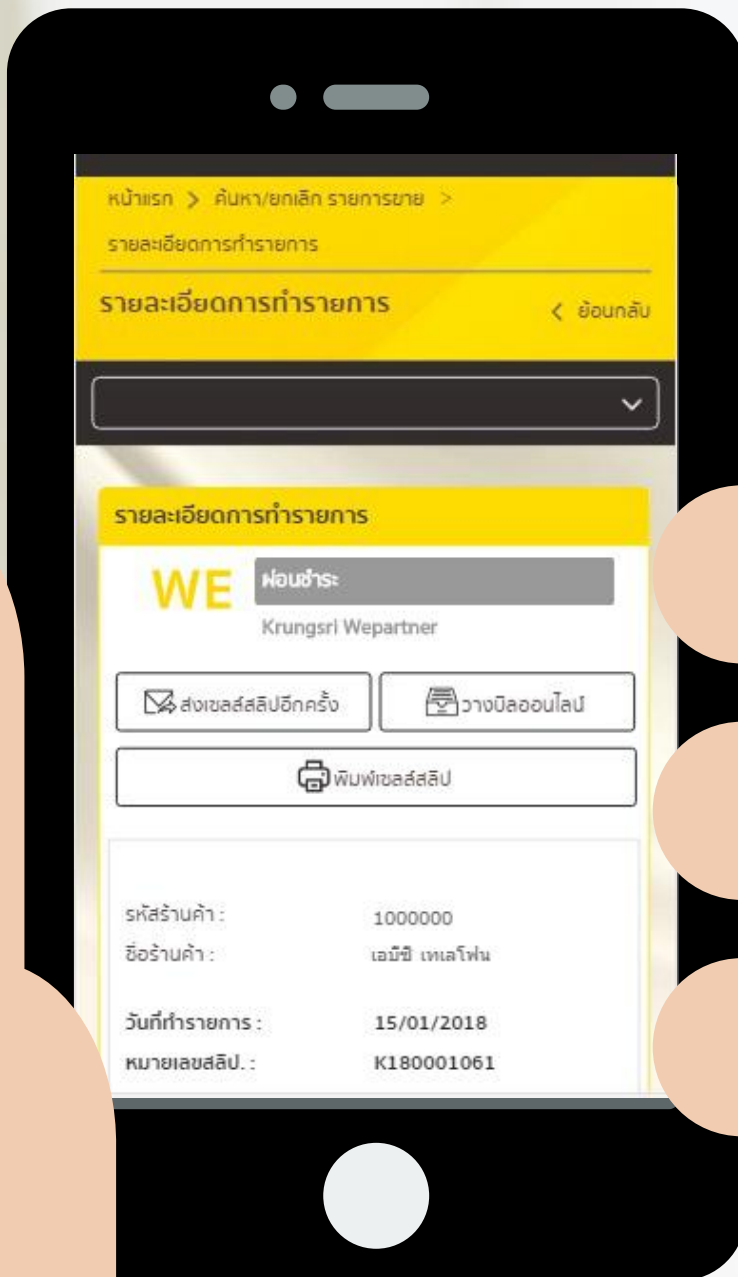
หน้าแรก > ค้นหา/ยกเลิก รายการขาย >

รายละเอียดการทำรายการ

รายละเอียดการทำรายการ

< ย้อนกลับ

รายละเอียดการทำรายการ

WE

ผ่อนชำระ

Krungsri Wepartner

ส่งเซลส์สลิปอีกครั้ง

วางบิลออนไลน์

พิมพ์เซลส์สลิป

รหัสร้านค้า : 1000000

ชื่อร้านค้า : เอบีซี เทเลโฟน

วันที่ทำรายการ : 15/01/2018

หมายเลขสลิป. : K180001061